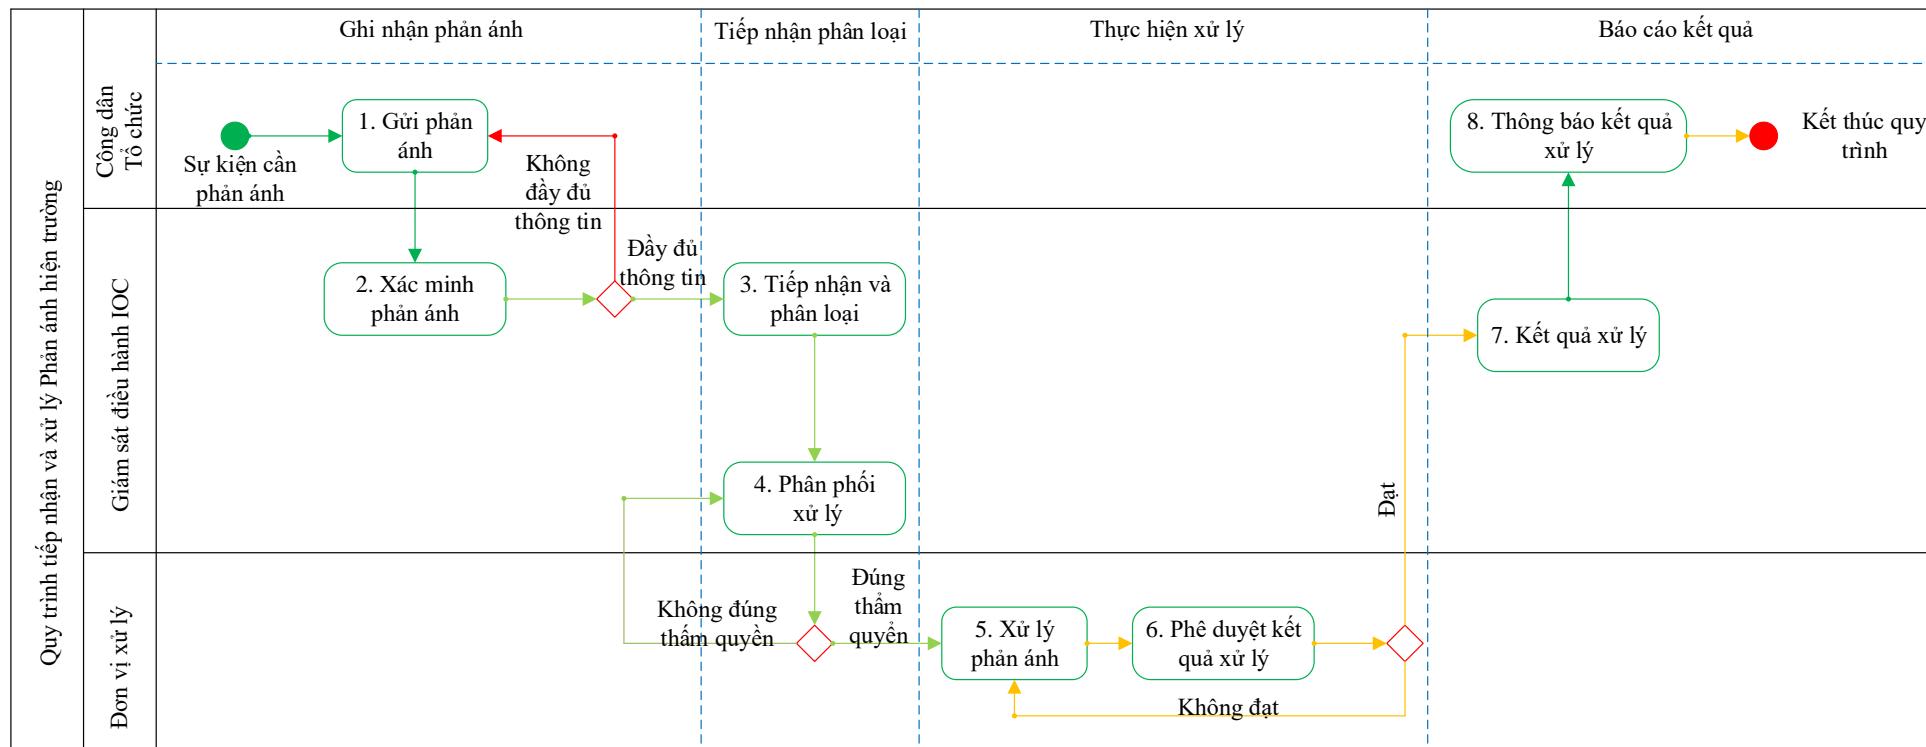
Quy trình tiếp nhận và xử lý Phản ánh hiện trường

Ghi nhận phản ánh

Tiếp nhận phân loại

Thực hiện xử lý

Báo cáo kết quả

Công dân
Tổ chức

Giám sát điều hành IOC

Đơn vị xử lý

Sự kiện cần phản ánh

1. Gửi phản ánh

Không đầy đủ thông tin

Đầy đủ thông tin

2. Xác minh phản ánh

3. Tiếp nhận và phân loại

4. Phân phối xử lý

Không đúng thẩm quyền

Đúng thẩm quyền

5. Xử lý phản ánh

6. Phê duyệt kết quả xử lý

Không đạt

Đạt

7. Kết quả xử lý

8. Thông báo kết quả xử lý

Kết thúc quy trình